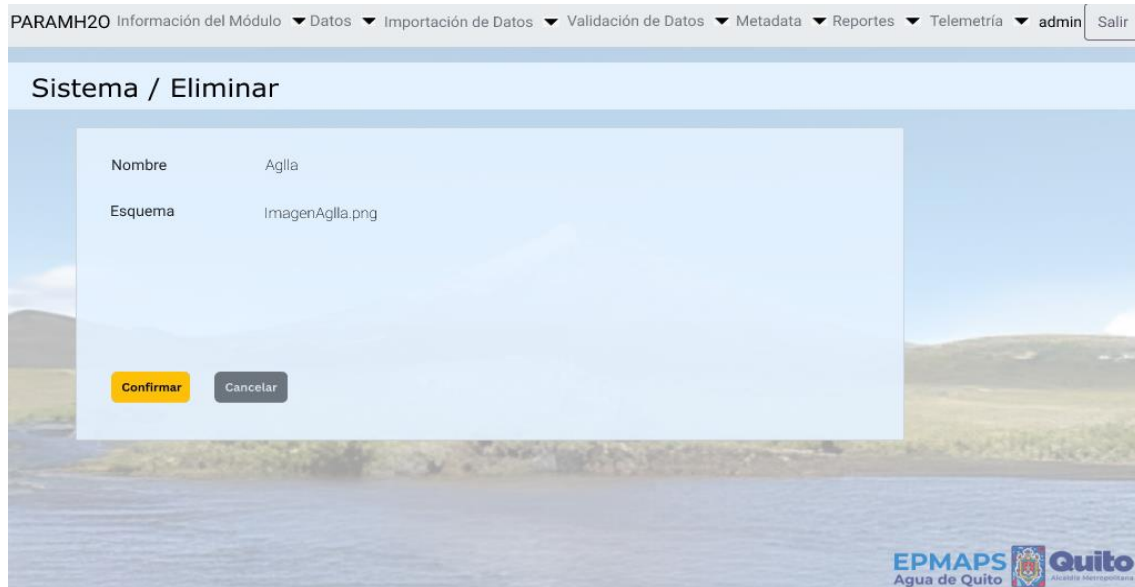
PARAMH2O Información del Módulo ▾ Datos ▾ Importación de Datos ▾ Validación de Datos ▾ Metadata ▾ Reportes ▾ Telemetría ▾ admin Salir

Sistema / Eliminar

Nombre Aglla

Esquema ImagenAglla.png

Confirmar Cancelar

EPMAPS Agua de Quito Quito Alcaldía Metropolitana